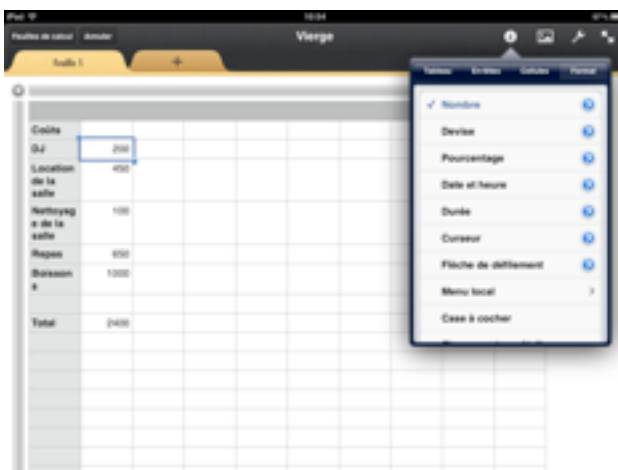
iPad
10:34
Feuilles de calcul Annuler
Vierge
Feuille 1
+
Tableau En-têtes Cellules Format
✓ Nombre
Devise
Pourcentage
Date et heure
Durée
Curseur
Flèche de défilement
Menu local
Case à cocher

| Coûts | |
|---|---|
| DJ | 200 |
| Location de la salle | 450 |
| Nettoyage de la salle | 100 |
| Repas | 650 |
| Boissons | 1000 |
| | |
| Total | 2400 |